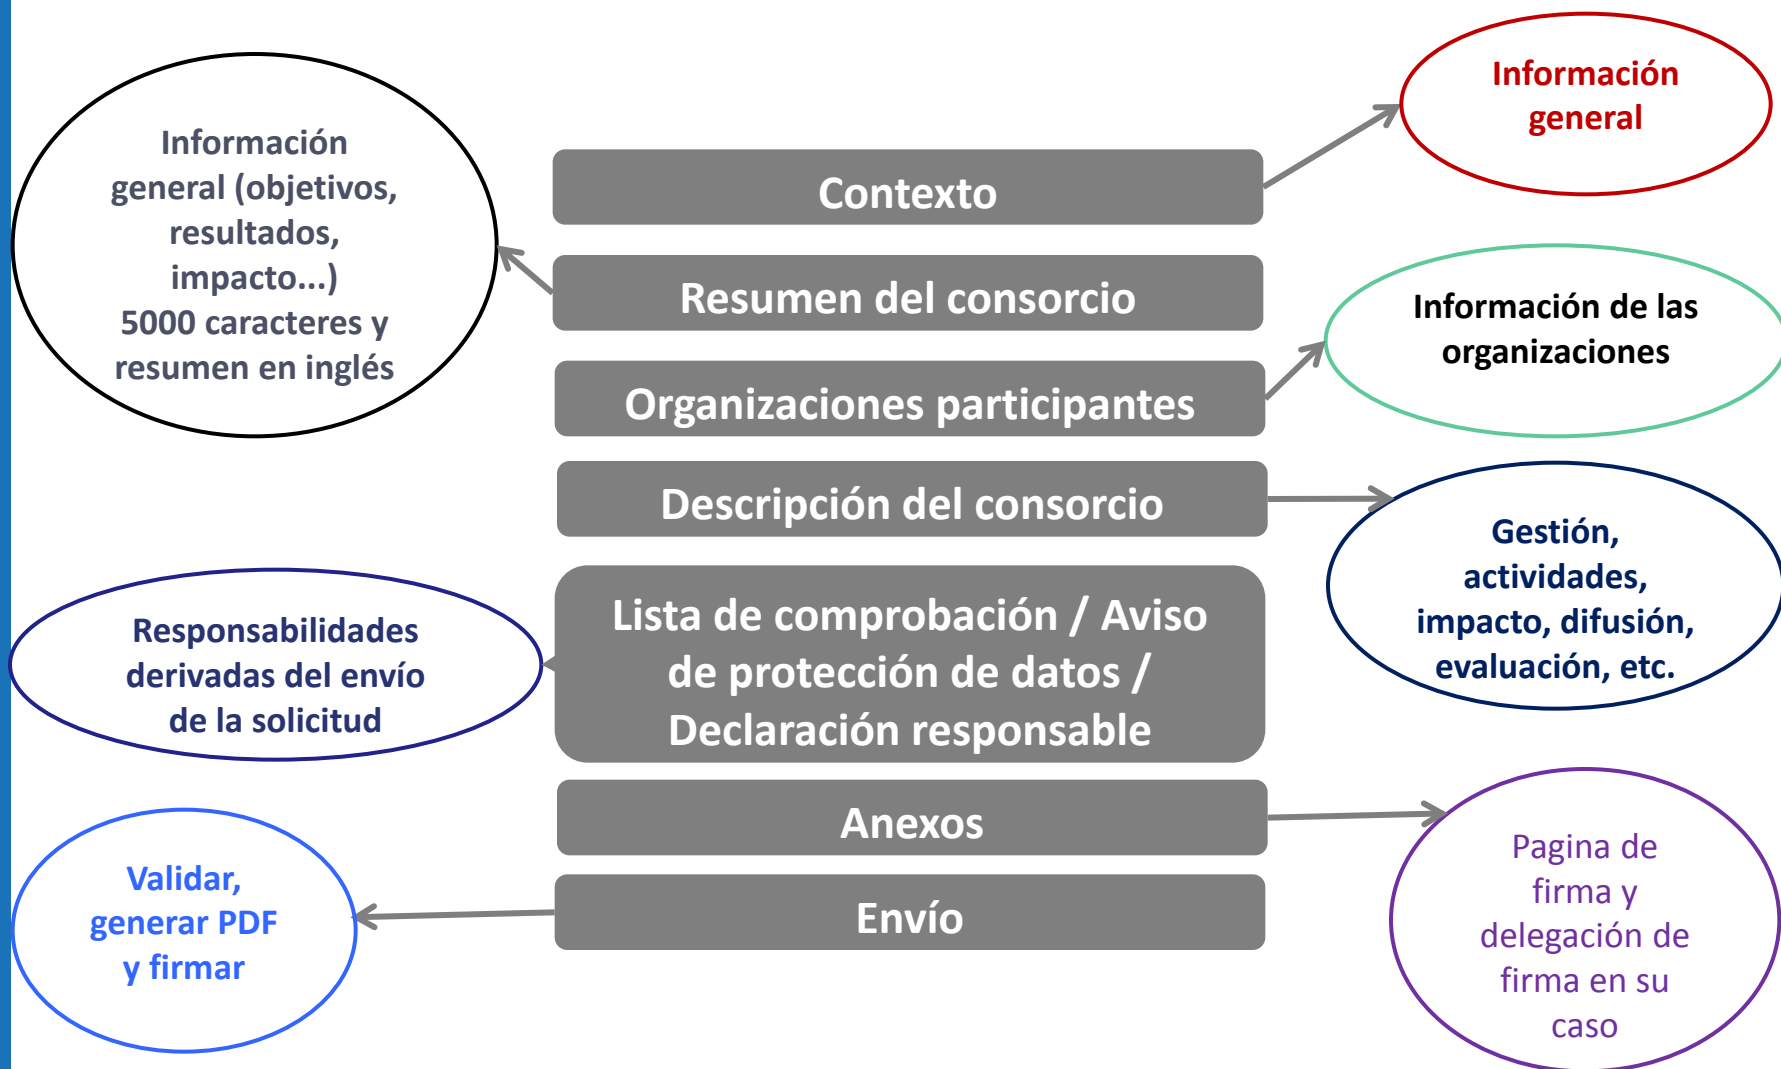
Contexto

Información general

Resumen del consorcio

Información general (objetivos, resultados, impacto...)
5000 caracteres y resumen en inglés

Organizaciones participantes

Información de las organizaciones

Descripción del consorcio

Gestión, actividades, impacto, difusión, evaluación, etc.

Lista de comprobación / Aviso de protección de datos / Declaración responsable

Responsabilidades derivadas del envío de la solicitud

Anexos

Pagina de firma y delegación de firma en su caso

Envío

Validar, generar PDF y firmar